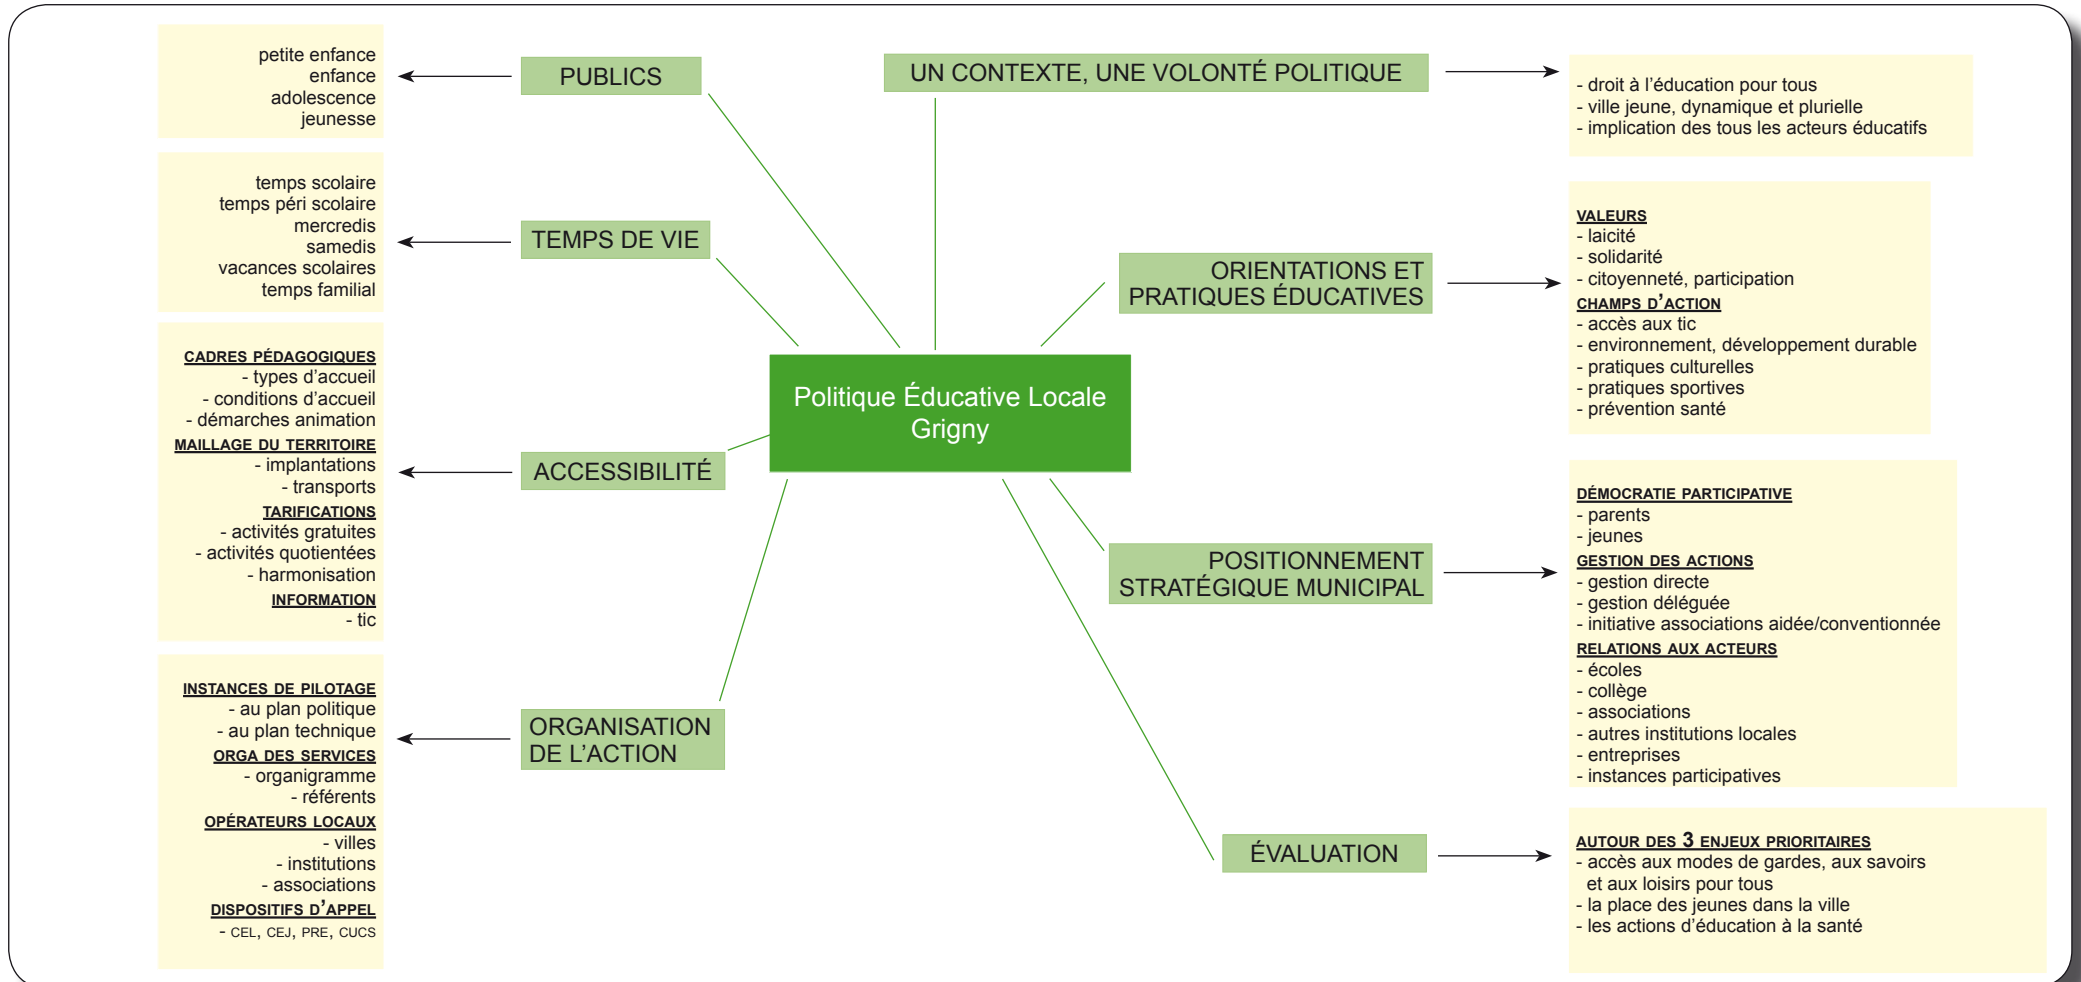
Politique Éducative Locale Grigny

PUBLICS

petite enfance
enfance
adolescence
jeunesse

TEMPS DE VIE

temps scolaire
temps péri scolaire
mercredis
samedis
vacances scolaires
temps familial

ACCESSIBILITÉ

CADRES PÉDAGOGIQUES
- types d'accueil
- conditions d'accueil
- démarches animation
MAILLAGE DU TERRITOIRE
- implantations
- transports
TARIFICATIONS
- activités gratuites
- activités quotientées
- harmonisation
INFORMATION
- tic

ORGANISATION DE L'ACTION

INSTANCES DE PILOTAGE
- au plan politique
- au plan technique
ORGA DES SERVICES
- organigramme
- référents
OPÉRATEURS LOCAUX
- villes
- institutions
- associations
DISPOSITIFS D'APPEL
- CEL, CEJ, PRE, CUCS

UN CONTEXTE, UNE VOLONTÉ POLITIQUE

- droit à l'éducation pour tous
- ville jeune, dynamique et plurielle
- implication des tous les acteurs éducatifs

ORIENTATIONS ET PRATIQUES ÉDUCATIVES

VALEURS
- laicité
- solidarité
- citoyenneté, participation
CHAMPS D'ACTION
- accès aux tic
- environnement, développement durable
- pratiques culturelles
- pratiques sportives
- prévention santé

POSITIONNEMENT STRATÉGIQUE MUNICIPAL

DÉMOCRATIE PARTICIPATIVE
- parents
- jeunes
GESTION DES ACTIONS
- gestion directe
- gestion déléguée
- initiative associations aidée/conventionnée
RELATIONS AUX ACTEURS
- écoles
- collège
- associations
- autres institutions locales
- entreprises
- instances participatives

ÉVALUATION

AUTOUR DES 3 ENJEUX PRIORITAIRES
- accès aux modes de gardes, aux savoirs et aux loisirs pour tous
- la place des jeunes dans la ville
- les actions d'éducation à la santé